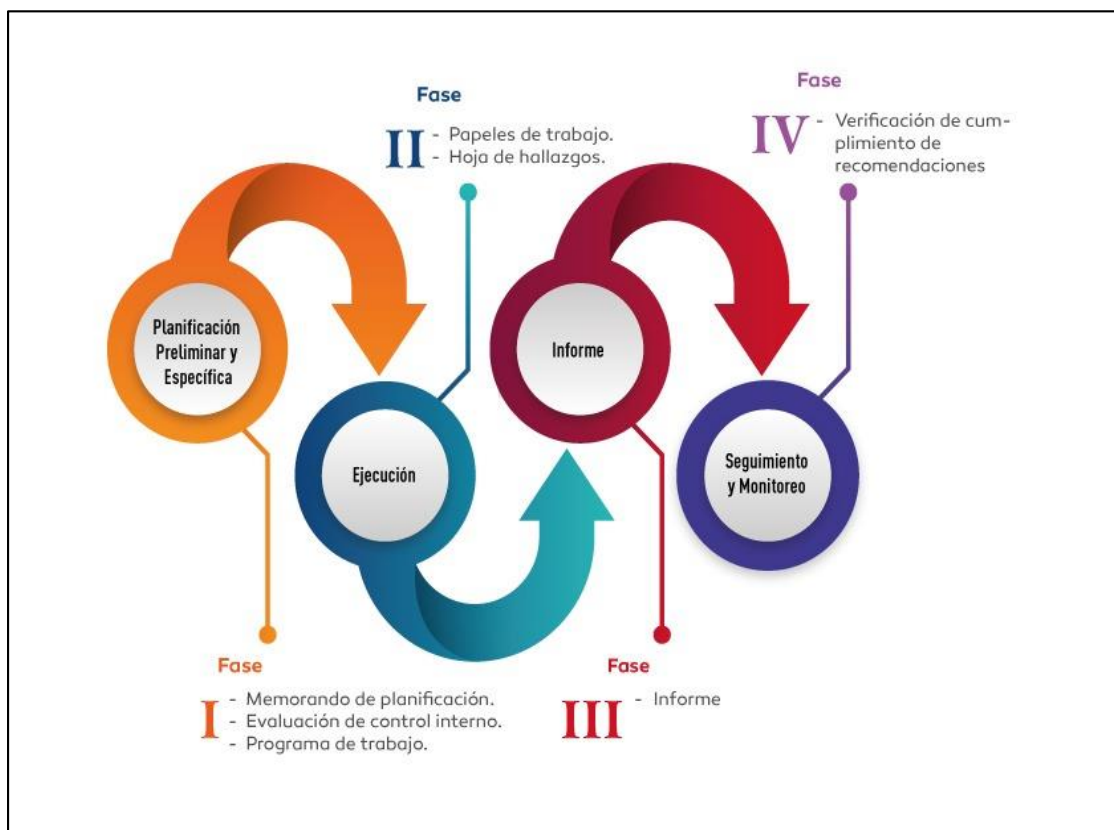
Fase
II
- Papeles de trabajo.
- Hoja de hallazgos.

Fase
IV
- Verificación de cumplimiento de recomendaciones

Planificación Preliminar y Específica

Ejecución

Informe

Seguimiento y Monitoreo

Fase
I
- Memorando de planificación.
- Evaluación de control interno.
- Programa de trabajo.

Fase
III
- Informe